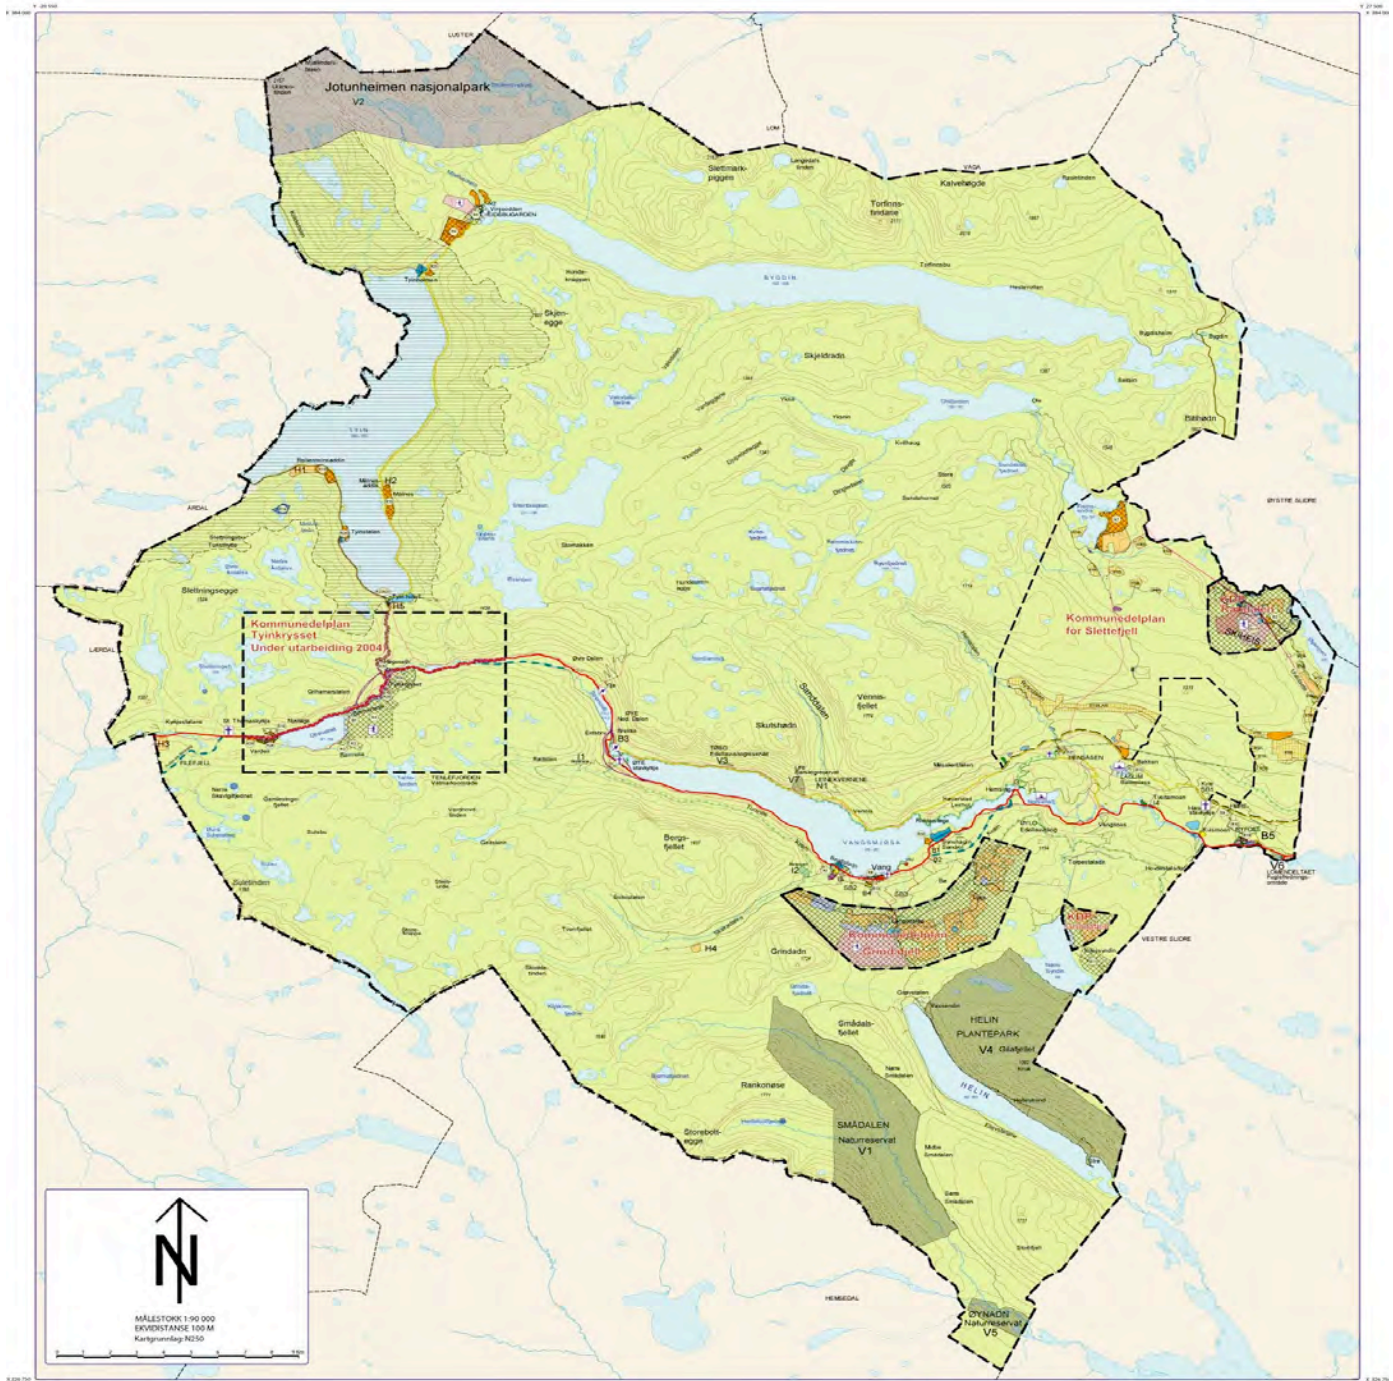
LUSTER

Jotunheimen nasjonalpark
V2

LOM

VÅGÅ

Slettmarkpiggen

Torfinnstindane

Kalvehøgde

BYGDIN

Skjenegge

Skjeldadn

TYIN

H1

H2

ÅRDAL

Slettningsegge

H5

Kommunedelplan
Tyinkrysset
Under utarbeiding 2004

Kommunedelplan
for Slettefjell

ØYSTRE SLIDRE

LÆRDAL

H3

FILEFJELL

J1

B3

V3

V7

N1

Vennisfjellet

Skutshødn

Bergsfjellet

VANGSMJØSA

Vang

I2

B5

V6

VESTRE SLIDRE

H4

Grindadn

HELIN
PLANTEPARK
V4

Smådalsfjellet

Rankonøse

SMÅDALEN
Naturreservat
V1

Storebottegge

HELIN

HEMSEDAL

ØYNADN
Naturreservat
V5

N

MÅLESTOKK 1:90 000
EKVIDISTANSE 100 M
Kartgrunnlag: N250